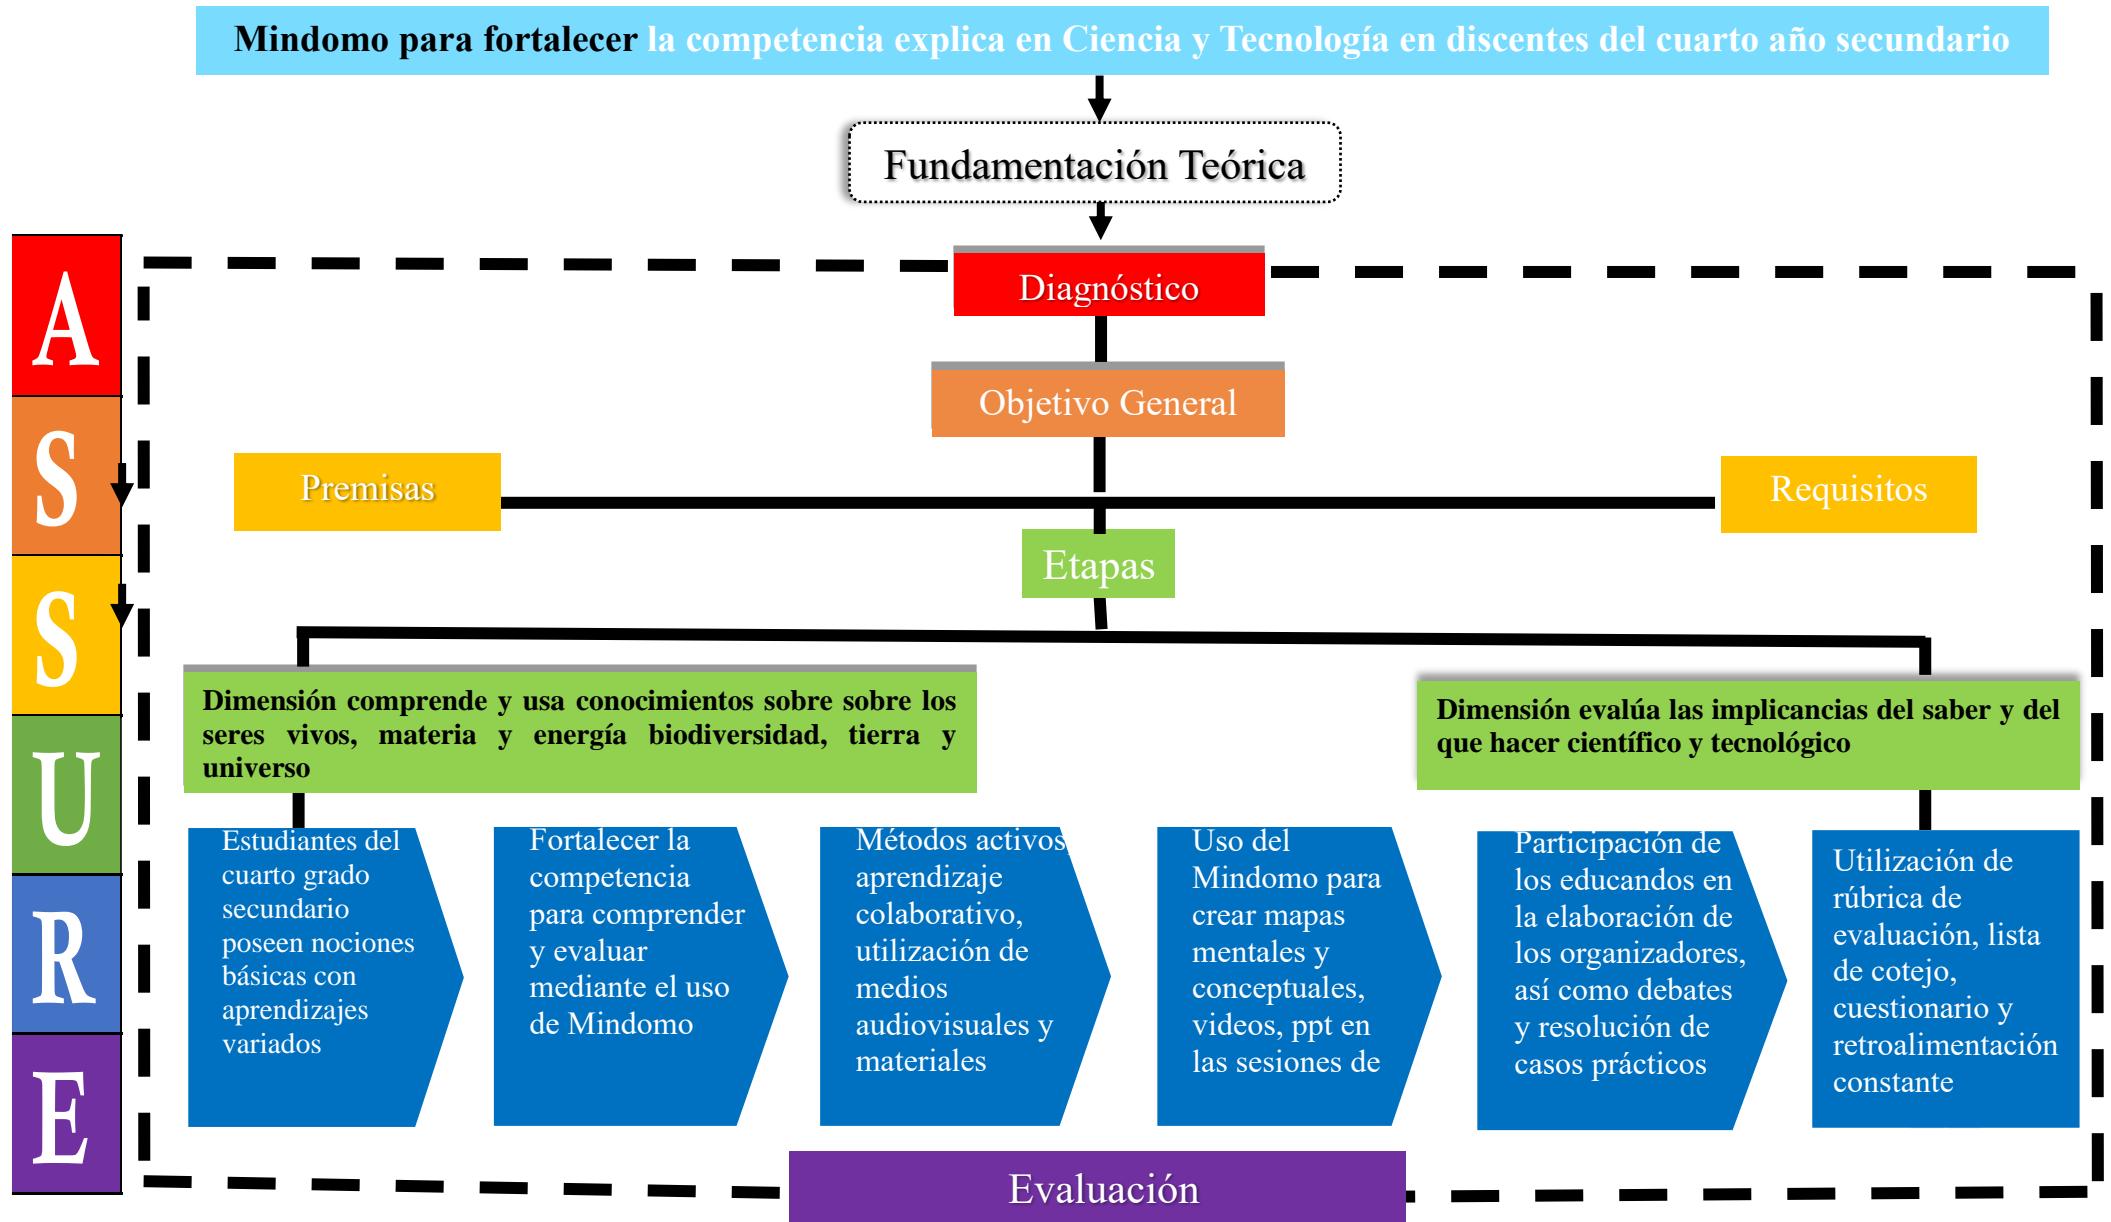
Mindomo para fortalecer la competencia explica en Ciencia y Tecnología en discentes del cuarto año secundario

Fundamentación Teórica

A
S
S
U
R
E

Diagnóstico

Objetivo General

Premisas

Requisitos

Etapas

Dimensión comprende y usa conocimientos sobre sobre los seres vivos, materia y energía biodiversidad, tierra y universo

Dimensión evalúa las implicancias del saber y del que hacer científico y tecnológico

Estudiantes del cuarto grado secundario poseen nociones básicas con aprendizajes variados

Fortalecer la competencia para comprender y evaluar mediante el uso de Mindomo

Métodos activos aprendizaje colaborativo, utilización de medios audiovisuales y materiales

Uso del Mindomo para crear mapas mentales y conceptuales, videos, ppt en las sesiones de

Participación de los educandos en la elaboración de los organizadores, así como debates y resolución de casos prácticos

Utilización de rúbrica de evaluación, lista de cotejo, cuestionario y retroalimentación constante

Evaluación